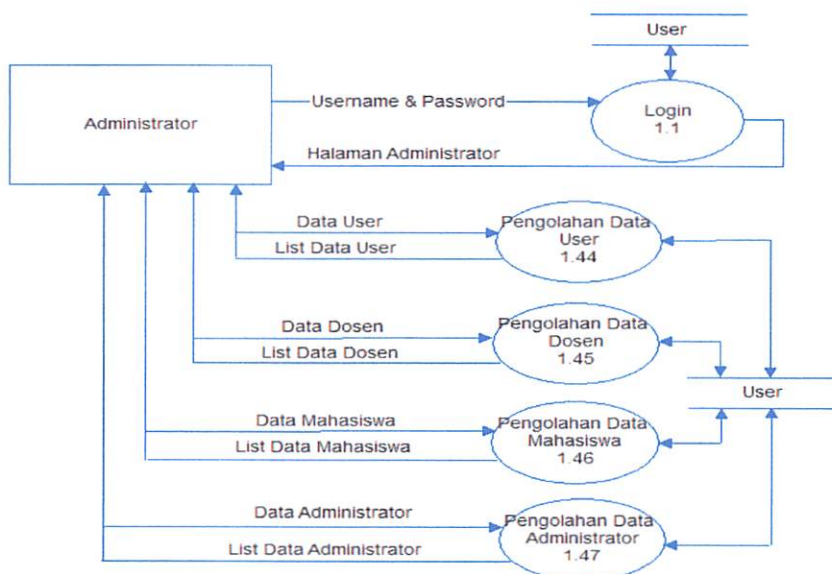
User

Administrator

Username & Password

Login
1.1

Halaman Administrator

Data User

List Data User

Pengolahan Data User
1.44

Data Dosen

List Data Dosen

Pengolahan Data Dosen
1.45

User

Data Mahasiswa

List Data Mahasiswa

Pengolahan Data Mahasiswa
1.46

Data Administrator

List Data Administrator

Pengolahan Data Administrator
1.47